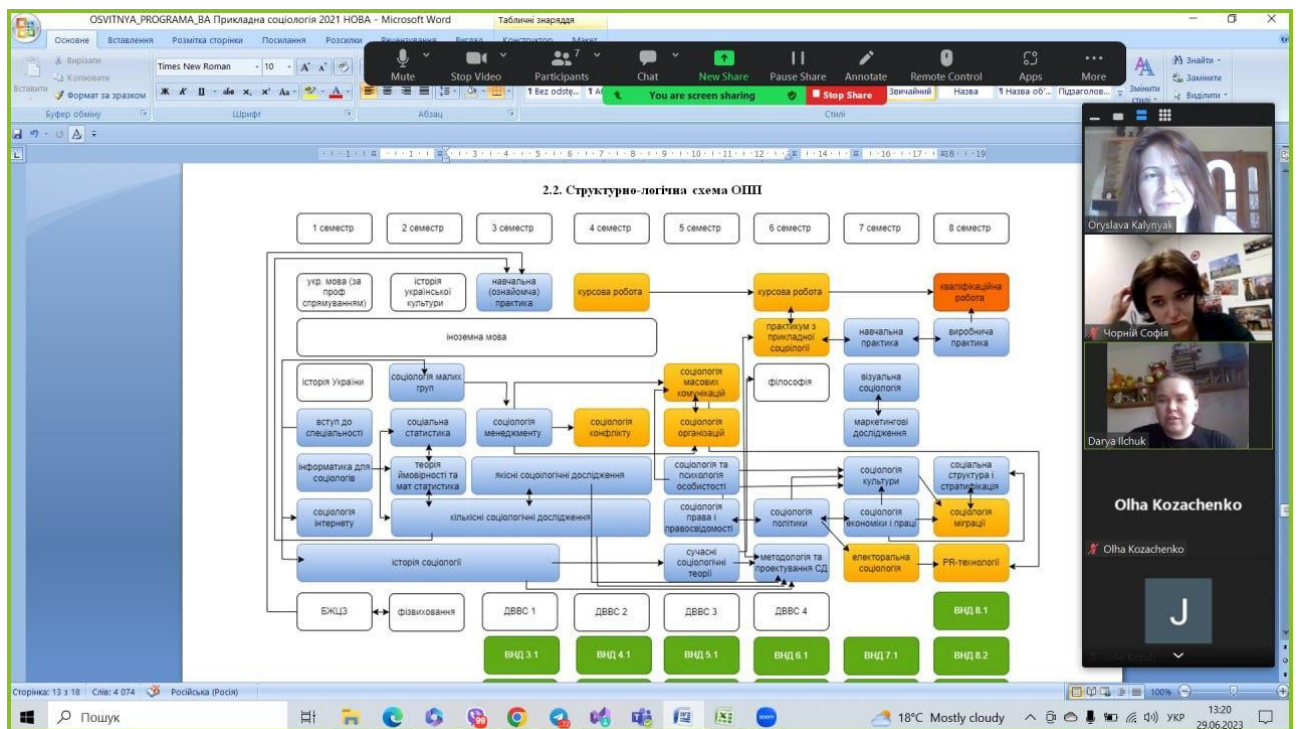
OSVITNYA_PROGRAMA_BA Прикладна соціологія 2021 НОВА - Microsoft Word
Табличні знаряддя

Основне Вставлення Розмітка сторінки Посилання Розсилки

Вирізати
Копіювати
Вставити
Формат за зразком
Буфер обміну
Times New Roman 10
Шрифт
Абзац
Стилі
Звичайний Назва Назва об'... Підзаголов...
Змінити стилі
Знайти
Замінити
Виділити

Mute Stop Video Participants 7 Chat New Share Pause Share Annotate Remote Control Apps More
You are screen sharing
Stop Share

2.2. Структурно-логічна схема ОПП

1 семестр
2 семестр
3 семестр
4 семестр
5 семестр
6 семестр
7 семестр
8 семестр

укр. мова (за проф спрямуванням)
історія української культури
навчальна (ознайомча) практика
курсова робота
курсова робота
кваліфікаційна робота
іноземна мова
практикум з прикладної соціології
навчальна практика
виробнича практика
історія України
соціологія малих груп
соціологія масових комунікацій
філософія
візуальна соціологія
вступ до спеціальності
соціальна статистика
соціологія менеджменту
соціологія конфлікту
соціологія організацій
маркетингові дослідження
інформатика для соціологів
теорія ймовірності та мат статистика
якісні соціологічні дослідження
соціологія та психологія особистості
соціологія культури
соціальна структура і стратифікація
соціологія інтернету
кількісні соціологічні дослідження
соціологія права і правосвідомості
соціологія політики
соціологія економіки і праці
соціологія міграції
історія соціології
сучасні соціологічні теорії
методологія та проектування СД
електоральна соціологія
PR-технології
БЖЦЗ
фізвиховання
ДВВС 1
ДВВС 2
ДВВС 3
ДВВС 4
ВНД 8.1
ВНД 3.1
ВНД 4.1
ВНД 5.1
ВНД 6.1
ВНД 7.1
ВНД 8.2

Oryslava Kalynyak
Чорній Софія
Darya Ilchuk
Olha Kozachenko
Olha Kozachenko
J

Сторінка: 13 з 18 Слів: 4 074 Російська (Росія)
100%
Пошук
18°C Mostly cloudy
УКР
13:20
29.06.2023